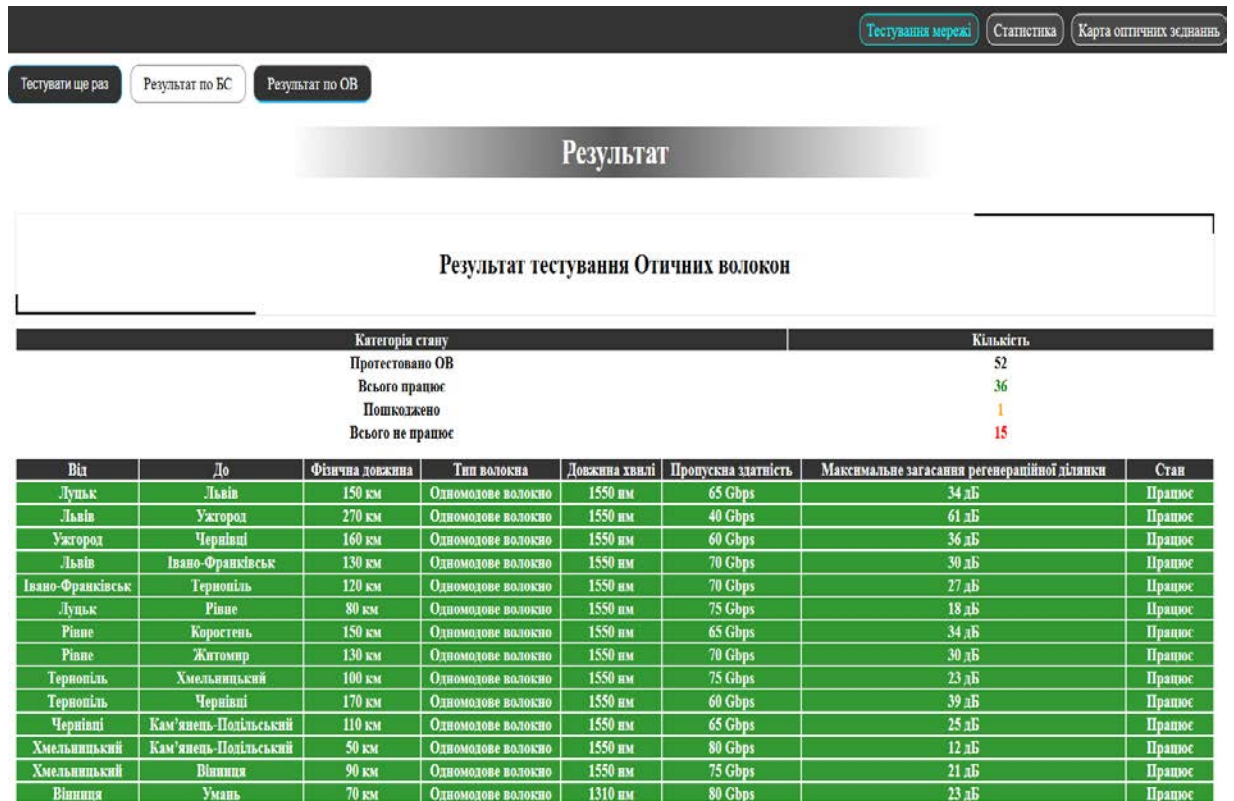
Тестування мережі | Статистика | Карта оптичних зєднаннь

Тестувати ще раз | Результат по БС | Результат по ОВ

Результат

Результат тестування Отичних волокон

| Категорія стану | Кількість |
|---|---|
| Протестовано ОВ | 52 |
| Всього працює | 36 |
| Пошкоджено | 1 |
| Всього не працює | 15 |

| Від | До | Фізична довжина | Тип волокна | Довжина хвилі | Пропускна здатність | Максимальне загасання регенераційної ділянки | Стан |
|---|---|---|---|---|---|---|---|
| Луцьк | Львів | 150 км | Одномодове волокно | 1550 нм | 65 Gbps | 34 дБ | Працює |
| Львів | Ужгород | 270 км | Одномодове волокно | 1550 нм | 40 Gbps | 61 дБ | Працює |
| Ужгород | Чернівці | 160 км | Одномодове волокно | 1550 нм | 60 Gbps | 36 дБ | Працює |
| Львів | Івано-Франківськ | 130 км | Одномодове волокно | 1550 нм | 70 Gbps | 30 дБ | Працює |
| Івано-Франківськ | Тернопіль | 120 км | Одномодове волокно | 1550 нм | 70 Gbps | 27 дБ | Працює |
| Луцьк | Рівне | 80 км | Одномодове волокно | 1550 нм | 75 Gbps | 18 дБ | Працює |
| Рівне | Коростень | 150 км | Одномодове волокно | 1550 нм | 65 Gbps | 34 дБ | Працює |
| Рівне | Житомир | 130 км | Одномодове волокно | 1550 нм | 70 Gbps | 30 дБ | Працює |
| Тернопіль | Хмельницький | 100 км | Одномодове волокно | 1550 нм | 75 Gbps | 23 дБ | Працює |
| Тернопіль | Чернівці | 170 км | Одномодове волокно | 1550 нм | 60 Gbps | 39 дБ | Працює |
| Чернівці | Кам'янець-Подільський | 110 км | Одномодове волокно | 1550 нм | 65 Gbps | 25 дБ | Працює |
| Хмельницький | Кам'янець-Подільський | 50 км | Одномодове волокно | 1550 нм | 80 Gbps | 12 дБ | Працює |
| Хмельницький | Вінниця | 90 км | Одномодове волокно | 1550 нм | 75 Gbps | 21 дБ | Працює |
| Вінниця | Умань | 70 км | Одномодове волокно | 1310 нм | 80 Gbps | 23 дБ | Працює |